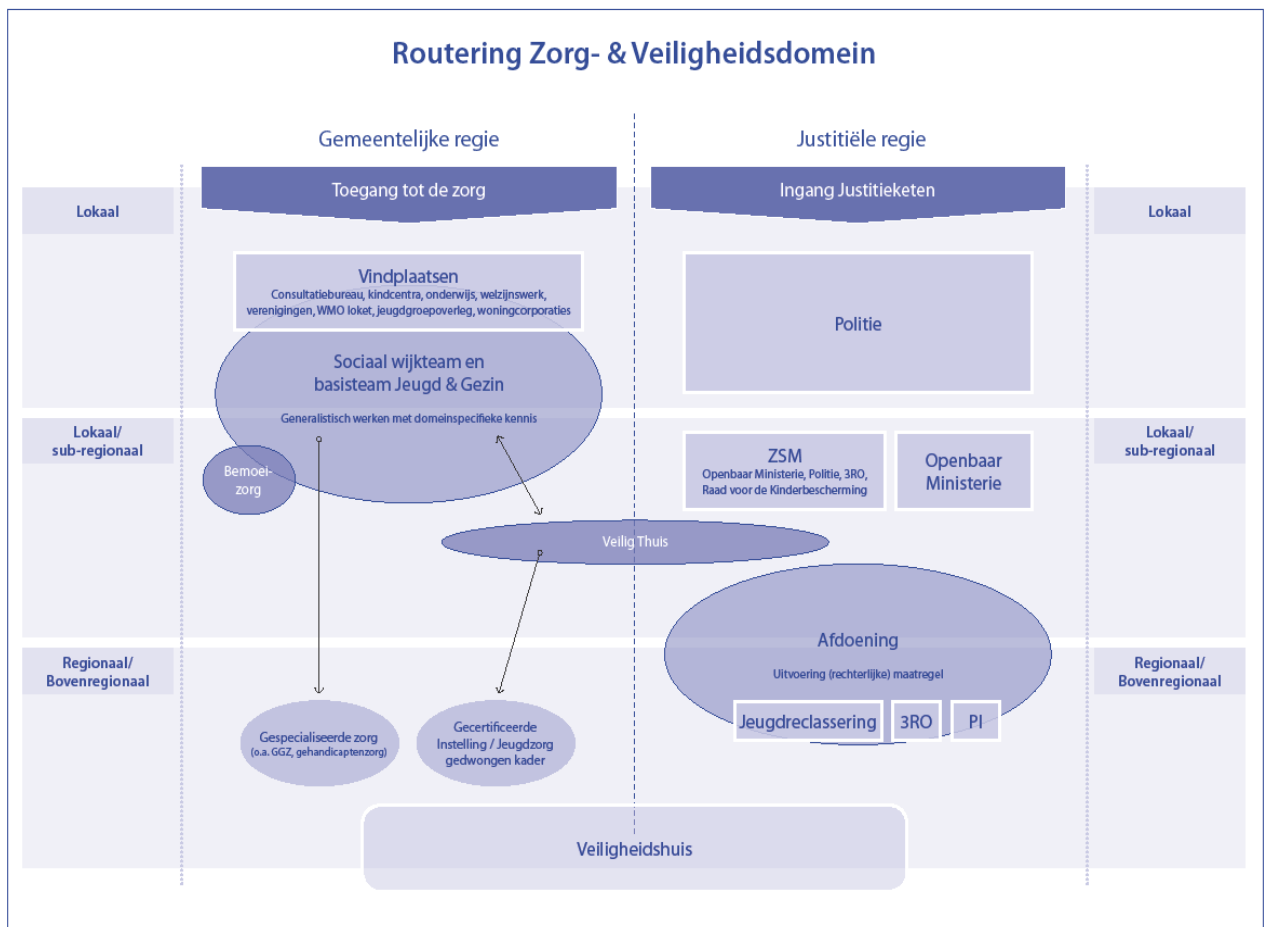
Routering Zorg- & Veiligheidsdomein

Gemeentelijke regie

Justitiële regie

Toegang tot de zorg

Ingang Justitieketen

Lokaal

Lokaal

Vindplaatsen
Consultatiebureau, kindcentra, onderwijs, welzijnswerk, verenigingen, WMO loket, jeugdgroepoverleg, woningcorporaties

Politie

Sociaal wijkteam en basisteam Jeugd & Gezin

Generalistisch werken met domeinspecifieke kennis

Lokaal/ sub-regionaal

Lokaal/ sub-regionaal

Bemoeizorg

ZSM
Openbaar Ministerie, Politie, 3RO, Raad voor de Kinderbescherming

Openbaar Ministerie

Veilig Thuis

Afdoening

Uitvoering (rechterlijke) maatregel

Regionaal/ Bovenregionaal

Regionaal/ Bovenregionaal

Jeugdreclassering

3RO

PI

Gespecialiseerde zorg (o.a. GGZ, gehandicaptenzorg)

Gecertificeerde Instelling / Jeugdzorg gedwongen kader

Veiligheidshuis